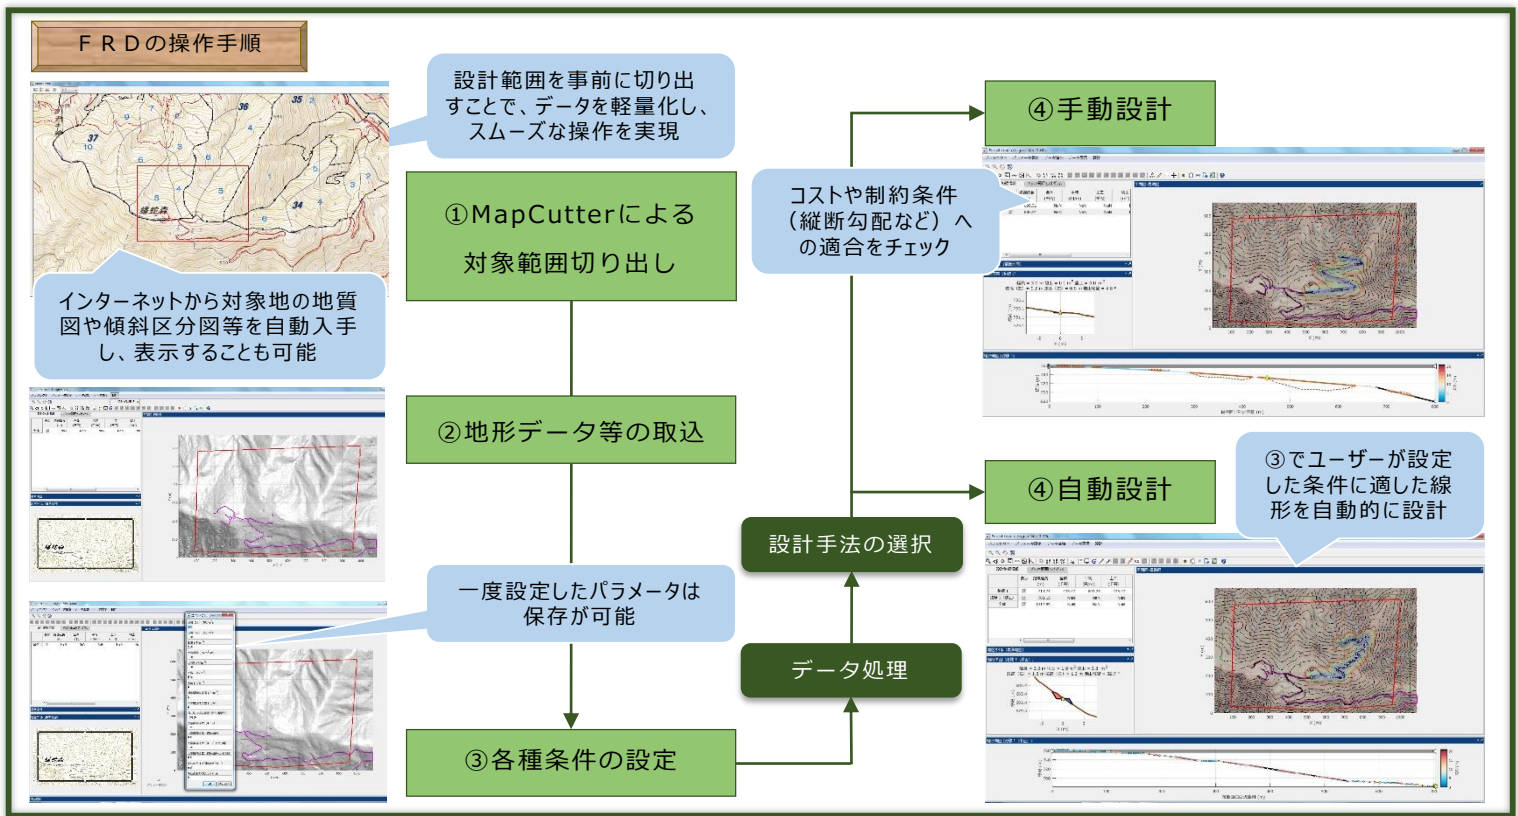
ＦＲＤの操作手順

設計範囲を事前に切り出すことで、データを軽量化し、スムーズな操作を実現

インターネットから対象地の地質図や傾斜区分図等を自動入手し、表示することも可能

①MapCutterによる対象範囲切り出し

②地形データ等の取込

一度設定したパラメータは保存が可能

③各種条件の設定

データ処理

設計手法の選択

コストや制約条件（縦断勾配など）への適合をチェック

④手動設計

④自動設計

③でユーザーが設定した条件に適した線形を自動的に設計